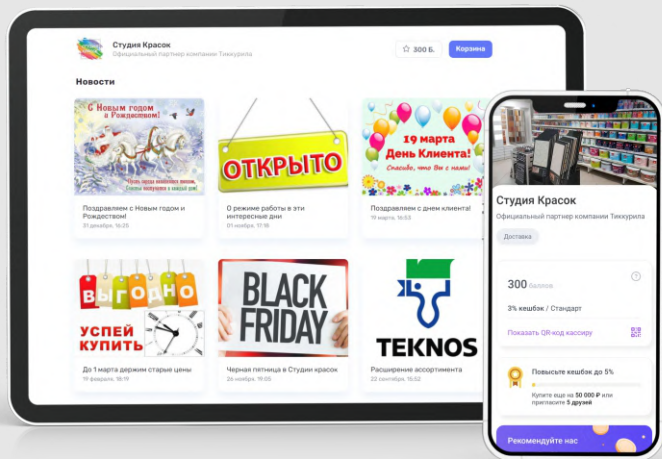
Студия Красок
Официальный партнер компании Тиккурила

300 Б.
Корзина

Новости

С Новым годом и Рождеством!
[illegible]

Поздравляем с Новым годом и Рождеством!
31 декабря, 16:25

ОТКРЫТО

О режиме работы в эти интересные дни
01 ноября, 17:18

19 марта День Клиента!
Спасибо, что Вы с нами!

Поздравляем с днем клиента!
19 марта, 16:53

ВЫГОДНО
УСПЕЙ КУПИТЬ

До 1 марта держим старые цены
11 февраля, 18:19

BLACK FRIDAY

Черная пятница в Студии красок
24 ноября, 19:05

TEKNOS

Расширение ассортимента
22 сентября, 15:52

Студия Красок
Официальный партнер компании Тиккурила
Доставка

300 баллов
3% кешбэк / Стандарт
Показать QR-код кассиру

Повысьте кешбэк до 5%
Купите еще на 50 000 ₽ или пригласите 5 друзей

Рекомендуйте нас